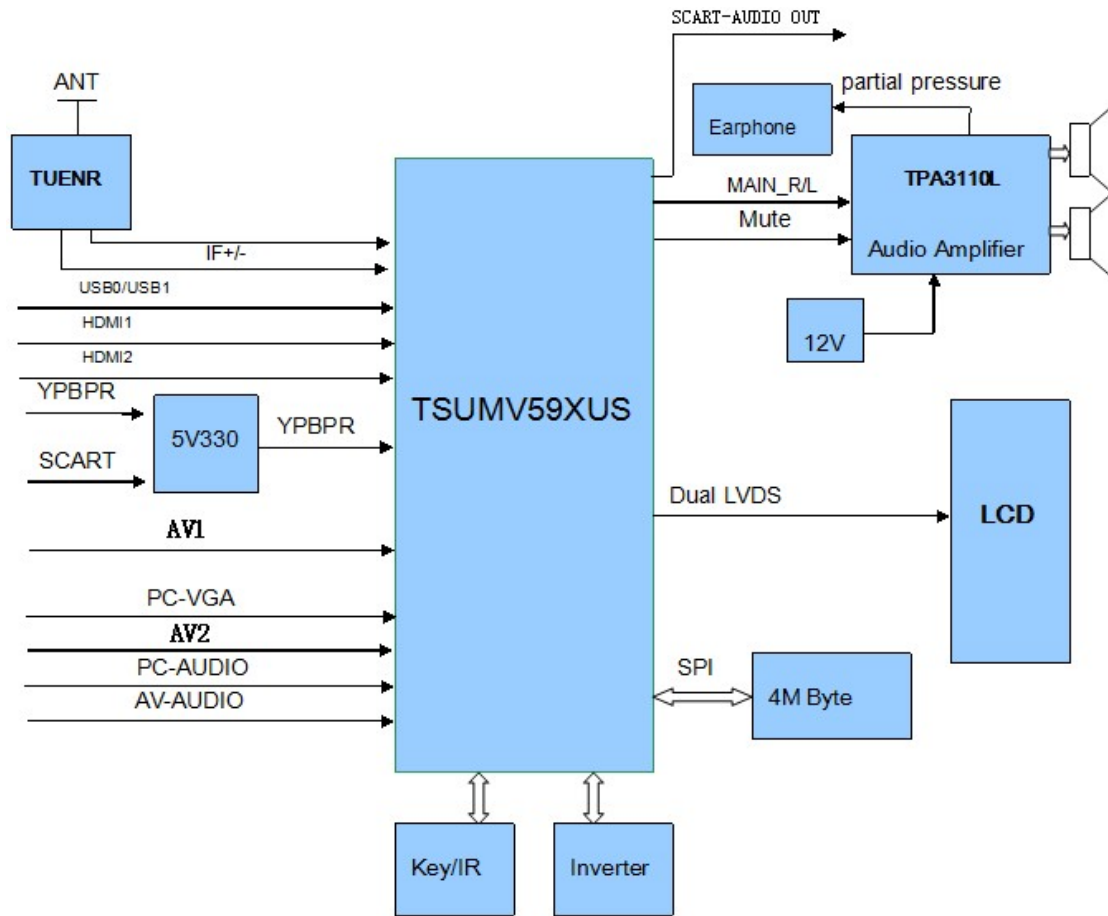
SCART-AUDIO OUT

ANT

partial pressure

Earphone

TUENR

TPA3110L

MAIN_R/L

Mute

Audio Amplifier

IF+/-

USB0/USB1

HDMI1

12V

HDMI2

YPBPR

5V330

YPBPR

TSUMV59XUS

SCART

Dual LVDS

LCD

AV1

PC-VGA

AV2

PC-AUDIO

SPI

4M Byte

AV-AUDIO

Key/IR

Inverter